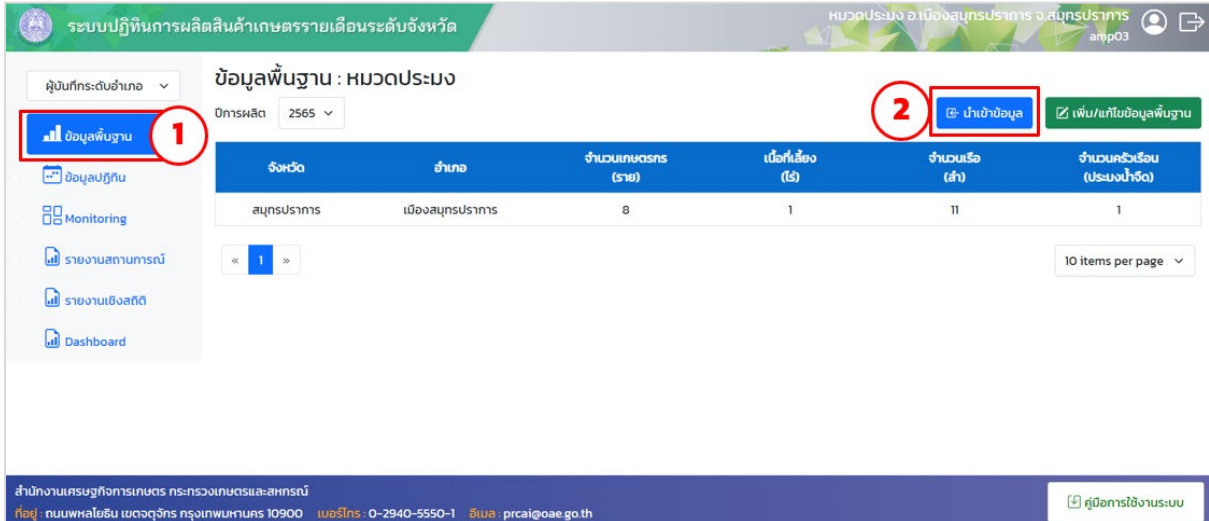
ระบบปฏิทินการผลิตสินค้าเกษตรรายเดือนระดับจังหวัด

หมวดประมง อ.เมืองสมุทรปราการ จ.สมุทรปราการ
amp03

ผู้บันทึกระดับอำเภอ

ข้อมูลพื้นฐาน

1

ข้อมูลปฏิทิน

Monitoring

รายงานสถานการณ์

รายงานเชิงสถิติ

Dashboard

ข้อมูลพื้นฐาน : หมวดประมง

ปีการผลิต 2565

2

นำเข้าข้อมูล

เพิ่ม/แก้ไขข้อมูลพื้นฐาน

| จังหวัด | อำเภอ | จำนวนเกษตรกร (ราย) | เนื้อที่เลี้ยง (ไร่) | จำนวนเรือ (ลำ) | จำนวนครัวเรือน (ประมงน้ำจืด) |
|---|---|---|---|---|---|
| สมุทรปราการ | เมืองสมุทรปราการ | 8 | 1 | 11 | 1 |

« 1 »

10 items per page

สำนักงานเศรษฐกิจการเกษตร กระทรวงเกษตรและสหกรณ์

ที่อยู่ : ถนนพหลโยธิน เขตจตุจักร กรุงเทพมหานคร 10900 เบอร์โทร : 0-2940-5550-1 อีเมล : prcai@oae.go.th

คู่มือการใช้งานระบบ